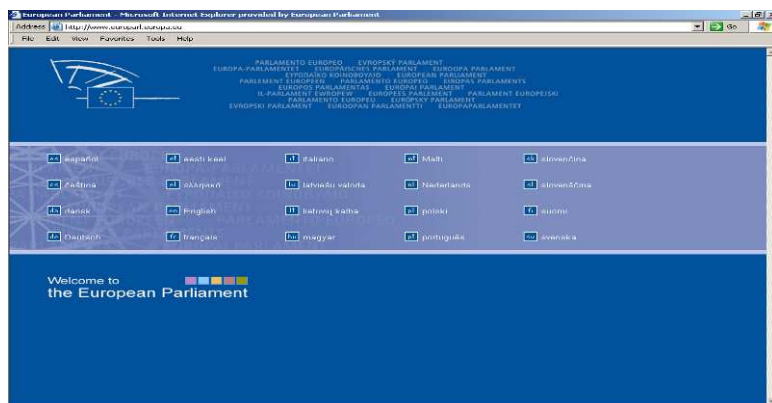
European Parliament - Microsoft Internet Explorer provided by European Parliament

Address http://www.europarl.europa.eu

Go

File Edit View Favorites Tools Help

PARLAMENTO EUROPEO EVROPSKÝ PARLAMENT EUROPA-PARLAMENTET EUROPÄISCHES PARLAMENT EUROOPA PARLAMENT ΕΥΡΩΠΑΪΚΟ ΚΟΙΝΟΒΟΥΛΙΟ EUROPEAN PARLIAMENT PARLEMENT EUROPÉEN PARLAMENTO EUROPEO EIROPAS PARLAMENTS EUROPOS PARLAMENTAS EURÓPAI PARLAMENT IL-PARLAMENT EWROPEW EUROPEES PARLEMENT PARLAMENT EUROPEJSKI PARLAMENTO EUROPEU EURÓPSKY PARLAMENT EVROPSKI PARLAMENT EUROOPAN PARLAMENTTI EUROPAPARLAMENTET

es español
et eesti keel
it italiano
mt Malti
sk slovenčina
cs čeština
el ελληνικά
lv latviešu valoda
nl Nederlands
sl slovenščina
da dansk
en English
lt lietuvių kalba
pl polski
fi suomi
de Deutsch
fr français
hu magyar
pt português
sv svenska

Welcome to
the European Parliament